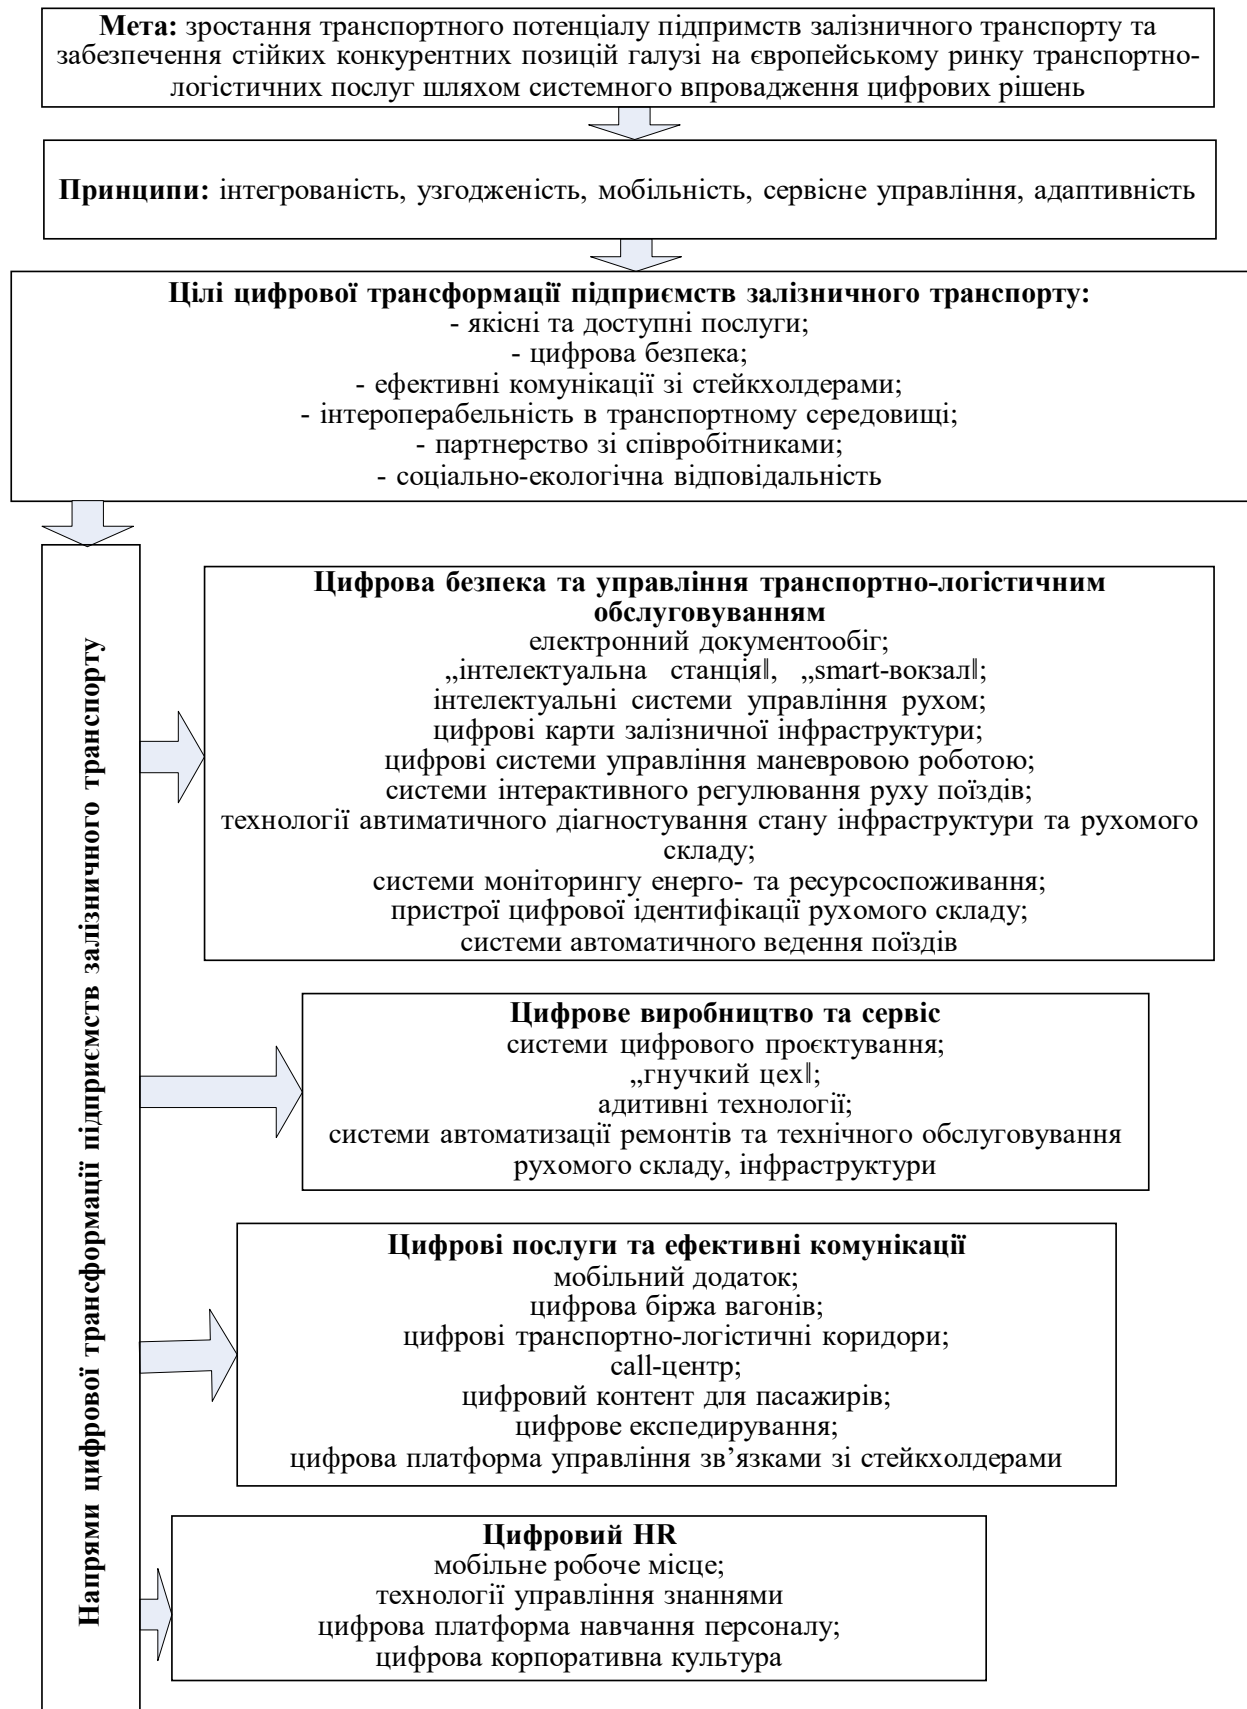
**Мета:** зростання транспортного потенціалу підпримств залізничного транспорту та забезпечення стійких конкурентних позицій галузі на європейському ринку транспортно-логістичних послуг шляхом системного впровадження цифрових рішень

**Принципи:** інтегрованість, узгодженість, мобільність, сервісне управління, адаптивність

**Цілі цифрової трансформації підприємств залізничного транспорту:**
- якісні та доступні послуги;
- цифрова безпека;
- ефективні комунікації зі стейкхолдерами;
- інтероперабельність в транспортному середовищі;
- партнерство зі співробітниками;
- соціально-екологічна відповідальність

**Напрями цифрової трансформації підприємств залізничного транспорту**

**Цифрова безпека та управління транспортно-логістичним обслуговуванням**
електронний документообіг;
„інтелектуальна станція‖, „smart-вокзал‖;
інтелектуальні системи управління рухом;
цифрові карти залізничної інфраструктури;
цифрові системи управління маневровою роботою;
системи інтерактивного регулювання руху поїздів;
технології автиматичного діагностування стану інфраструктури та рухомого складу;
системи моніторингу енерго- та ресурсоспоживання;
пристрої цифрової ідентифікації рухомого складу;
системи автоматичного ведення поїздів

**Цифрове виробництво та сервіс**
системи цифрового проєктування;
„гнучкий цех‖;
адитивні технології;
системи автоматизації ремонтів та технічного обслуговування рухомого складу, інфраструктури

**Цифрові послуги та ефективні комунікації**
мобільний додаток;
цифрова біржа вагонів;
цифрові транспортно-логістичні коридори;
call-центр;
цифровий контент для пасажирів;
цифрове експедирування;
цифрова платформа управління зв’язками зі стейкхолдерами

**Цифровий HR**
мобільне робоче місце;
технології управління знаннями
цифрова платформа навчання персоналу;
цифрова корпоративна культура